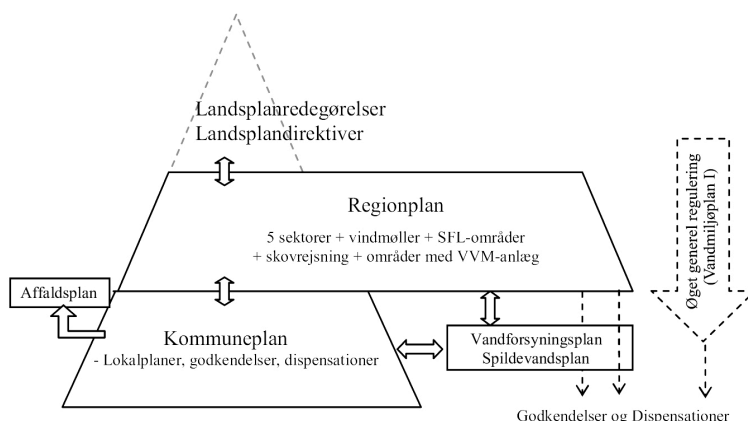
Landsplanredegørelser
Landsplandirektiver

Regionplan

5 sektorer + vindmøller + SFL-områder
+ skovrejsning + områder med VVM-anlæg

Øget generel regulering
(Vandmiljøplan I)

Affaldsplan

Kommuneplan
- Lokalplaner, godkendelser, dispensationer

Vandforsyningsplan
Spildevandsplan

Godkendelser og Dispensationer